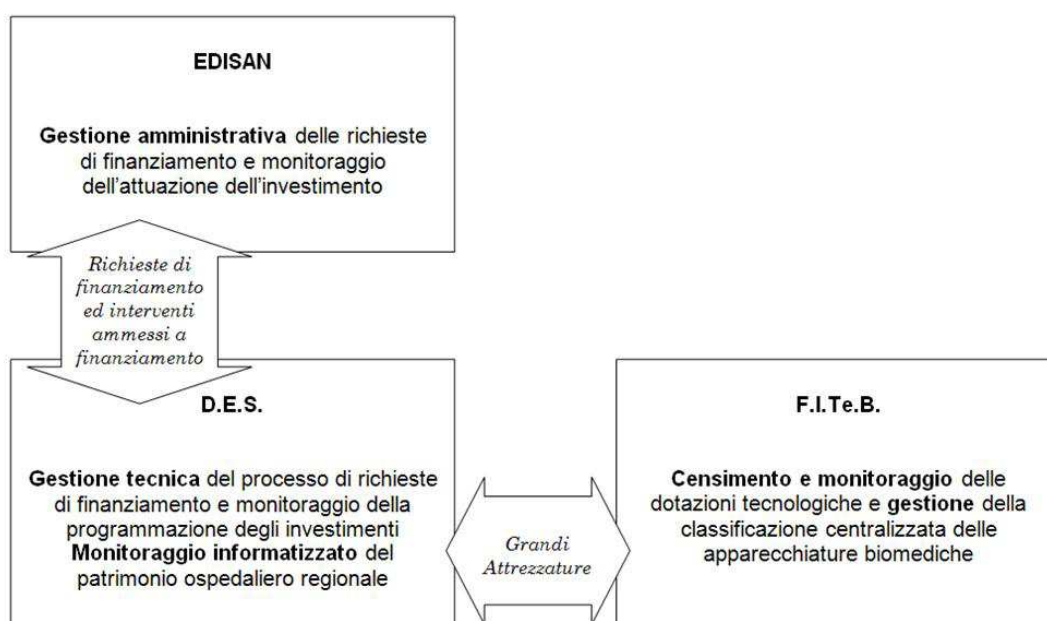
EDISAN

Gestione amministrativa delle richieste di finanziamento e monitoraggio dell'attuazione dell'investimento

Richieste di finanziamento ed interventi ammessi a finanziamento

D.E.S.

Gestione tecnica del processo di richieste di finanziamento e monitoraggio della programmazione degli investimenti
Monitoraggio informatizzato del patrimonio ospedaliero regionale

Grandi Attrezzature

F.I.Te.B.

Censimento e monitoraggio delle dotazioni tecnologiche e gestione della classificazione centralizzata delle apparecchiature biomediche